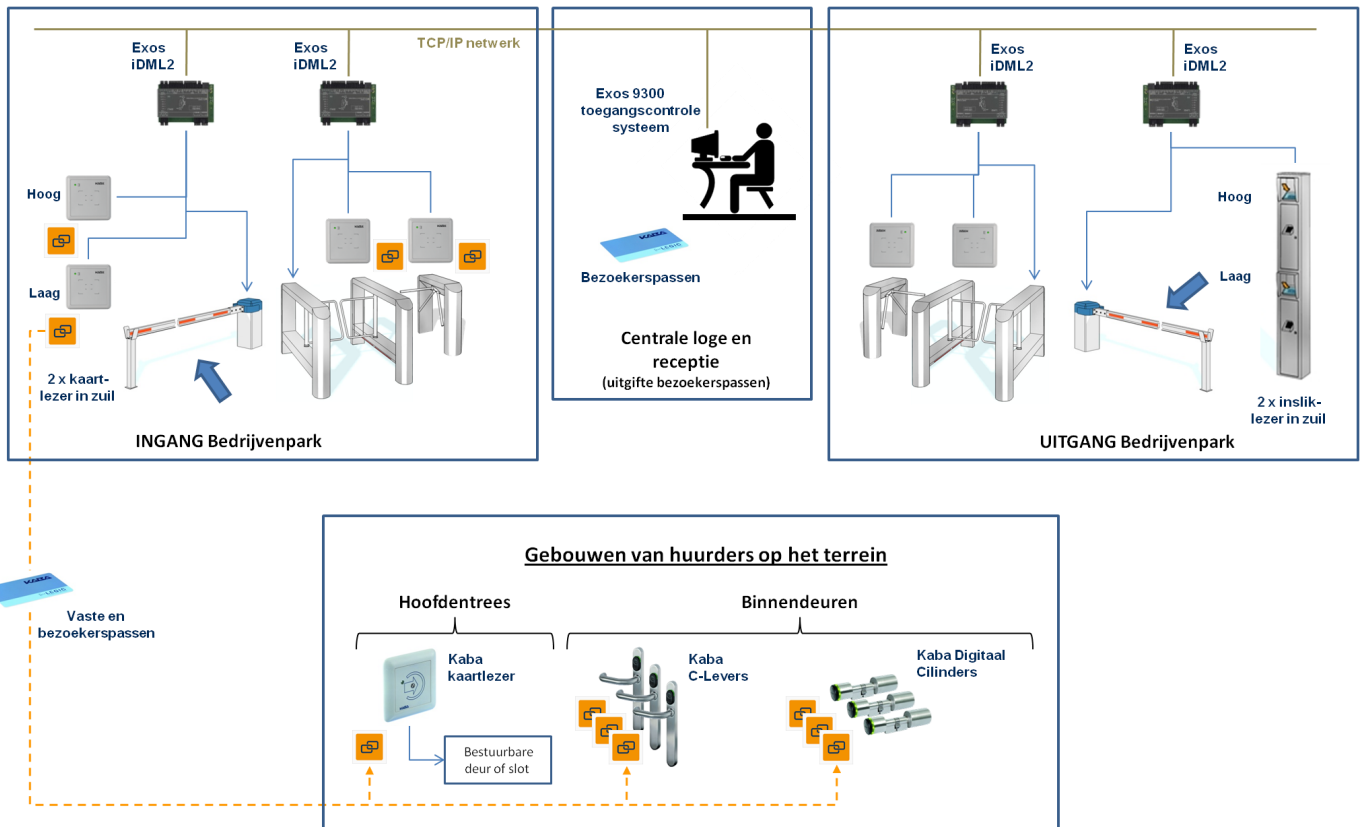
TCP/IP netwerk

Exos iDML2

Exos iDML2

Hoog

Laag

2 x kaartlezer in zuil

INGANG Bedrijvenpark

Exos 9300 toegangscontrole systeem

Bezoekerspassen

Centrale loge en receptie
(uitgifte bezoekerspassen)

Exos iDML2

Exos iDML2

Hoog

Laag

2 x insliklezer in zuil

UITGANG Bedrijvenpark

Vaste en bezoekerspassen

Gebouwen van huurders op het terrein

Hoofdentrees

Binnendeuren

Kaba kaartlezer

Bestuurbare deur of slot

Kaba C-Levers

Kaba Digitaal Cilinders